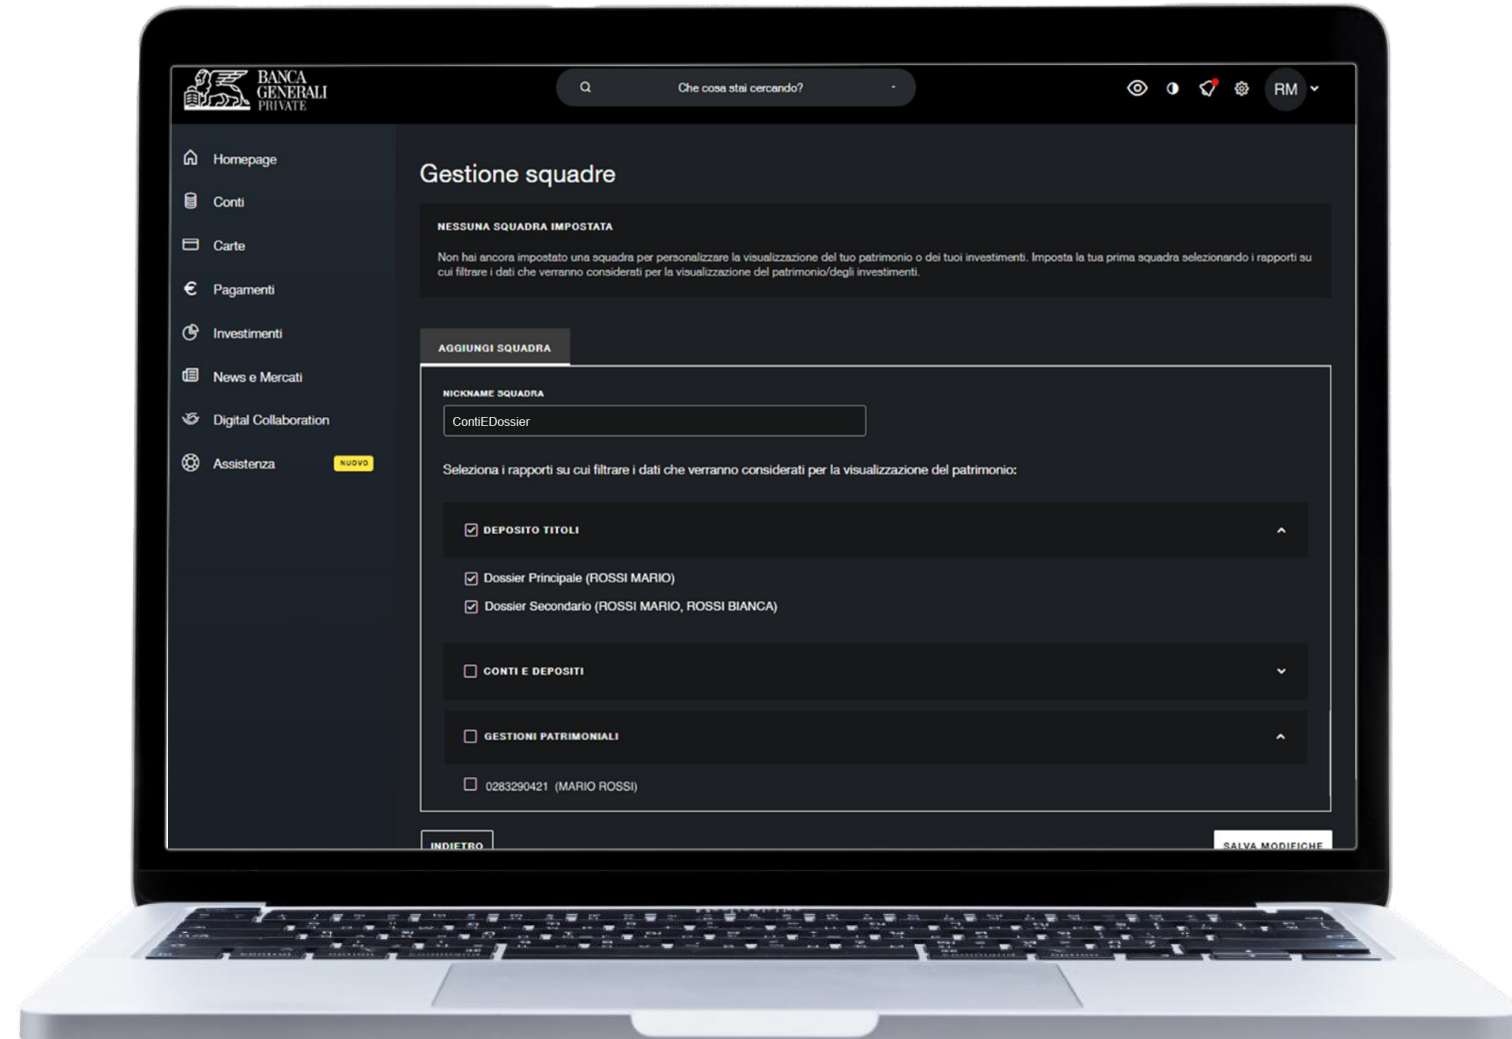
BANCA GENERALI PRIVATE

Che cosa stai cercando?

RM

Homepage

Conti

Carte

Pagamenti

Investimenti

News e Mercati

Digital Collaboration

Assistenza NUOVO

Gestione squadre

NESSUNA SQUADRA IMPOSTATA

Non hai ancora impostato una squadra per personalizzare la visualizzazione del tuo patrimonio o dei tuoi investimenti. Imposta la tua prima squadra selezionando i rapporti su cui filtrare i dati che verranno considerati per la visualizzazione del patrimonio/degli investimenti.

AGGIUNGI SQUADRA

NICKNAME SQUADRA

ContiEDossier

Seleziona i rapporti su cui filtrare i dati che verranno considerati per la visualizzazione del patrimonio:

DEPOSITO TITOLI

Dossier Principale (ROSSI MARIO)

Dossier Secondario (ROSSI MARIO, ROSSI BIANCA)

CONTI E DEPOSITI

GESTIONI PATRIMONIALI

0283290421 (MARIO ROSSI)

INDIETRO

SALVA MODIFICHE